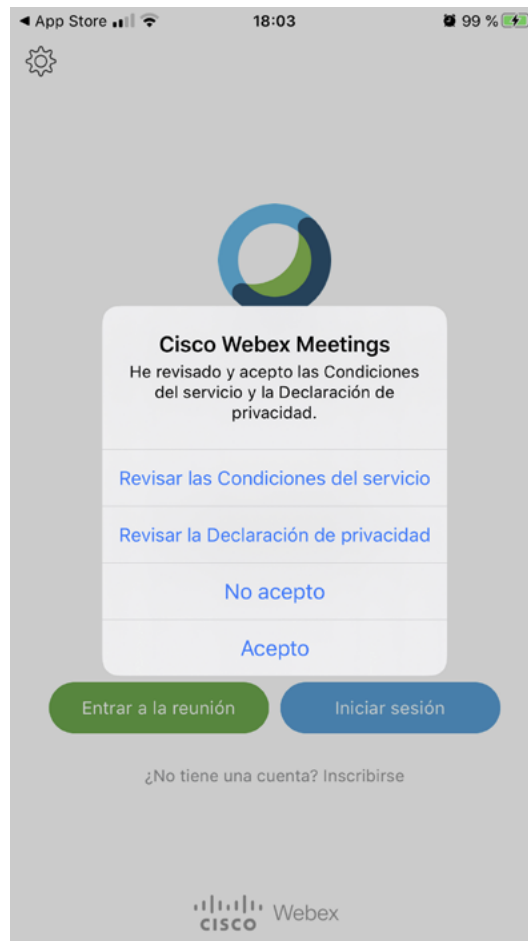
◀ App Store 18:03 99 %

Cisco Webex Meetings
He revisado y acepto las Condiciones del servicio y la Declaración de privacidad.

Revisar las Condiciones del servicio

Revisar la Declaración de privacidad

No acepto

Acepto

Entrar a la reunión

Iniciar sesión

¿No tiene una cuenta? Inscribirse

cisco Webex